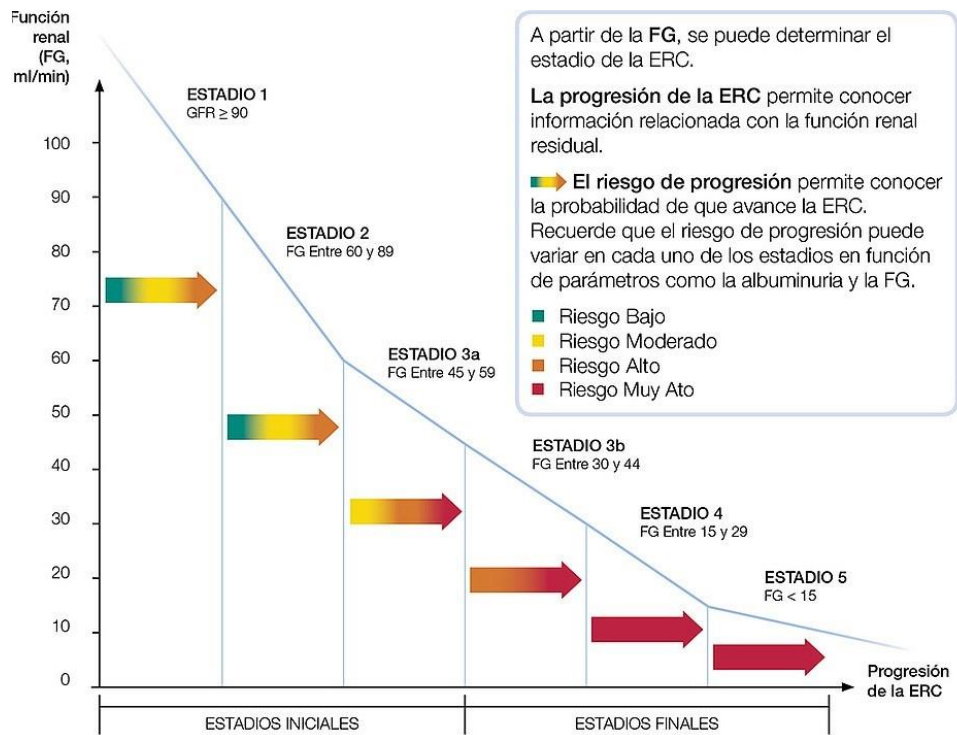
Función renal (FG, ml/min)

100
90
80
70
60
50
40
30
20
10
0

ESTADIO 1
GFR ≥ 90

ESTADIO 2
FG Entre 60 y 89

ESTADIO 3a
FG Entre 45 y 59

ESTADIO 3b
FG Entre 30 y 44

ESTADIO 4
FG Entre 15 y 29

ESTADIO 5
FG < 15

Progresión de la ERC

ESTADIOS INICIALES

ESTADIOS FINALES

A partir de la **FG**, se puede determinar el estadio de la ERC.

**La progresión de la ERC** permite conocer información relacionada con la función renal residual.

**El riesgo de progresión** permite conocer la probabilidad de que avance la ERC. Recuerde que el riesgo de progresión puede variar en cada uno de los estadios en función de parámetros como la albuminuria y la FG.

Riesgo Bajo
Riesgo Moderado
Riesgo Alto
Riesgo Muy Ato